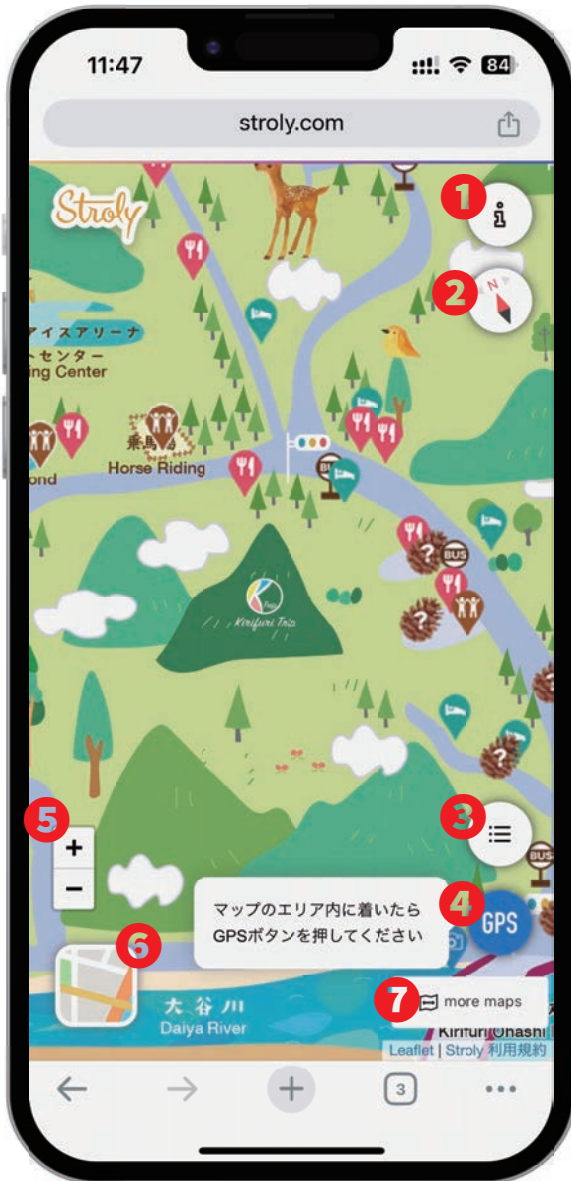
11:47
84
stroly.com
Stroly
1
2
N
アイスアリーナ
センター
ing Center
乗馬場
Horse Riding
ond
BUS
BUS
Kirifuri Trip
5
+
−
3
4
GPS
マップのエリア内に着いたら GPSボタンを押してください
6
大谷川
Daiya River
7
more maps
Kirifuri Ohashi
Leaflet | Stroly 利用規約
3